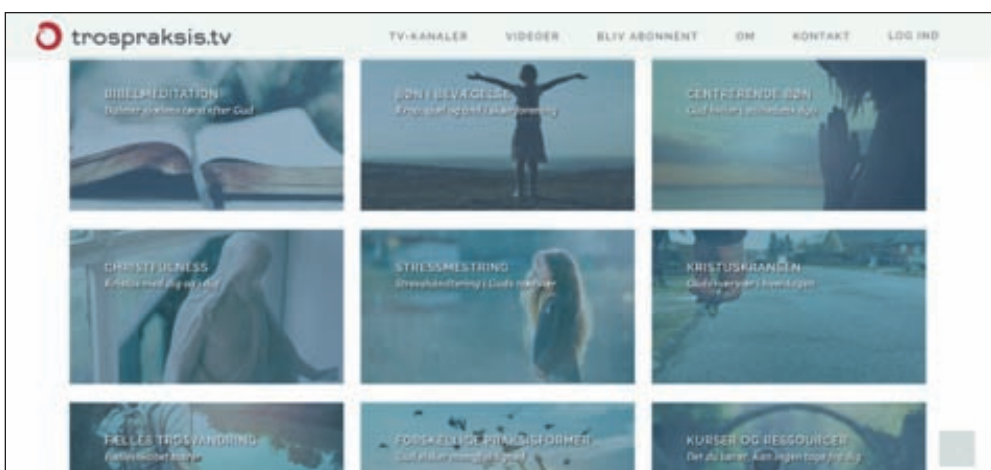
trospraksis.tv

TV-KANALER VIDEOER BLIV ABONNENT OM KONTAKT LOG IND

BIBELMEDITATION
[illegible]

BØN I BEVÆGELSE
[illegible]

CENTRERENDE BØN
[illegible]

CHRISTFULNESS
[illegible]

STRESSMESTRING
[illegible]

KRISTUSKRANSEN
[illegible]

FÆLLES TROSVANDRING
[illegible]

FORSKELLIGE PRAKSISFORMER
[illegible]

KURSER OG RESSOURCER
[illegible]